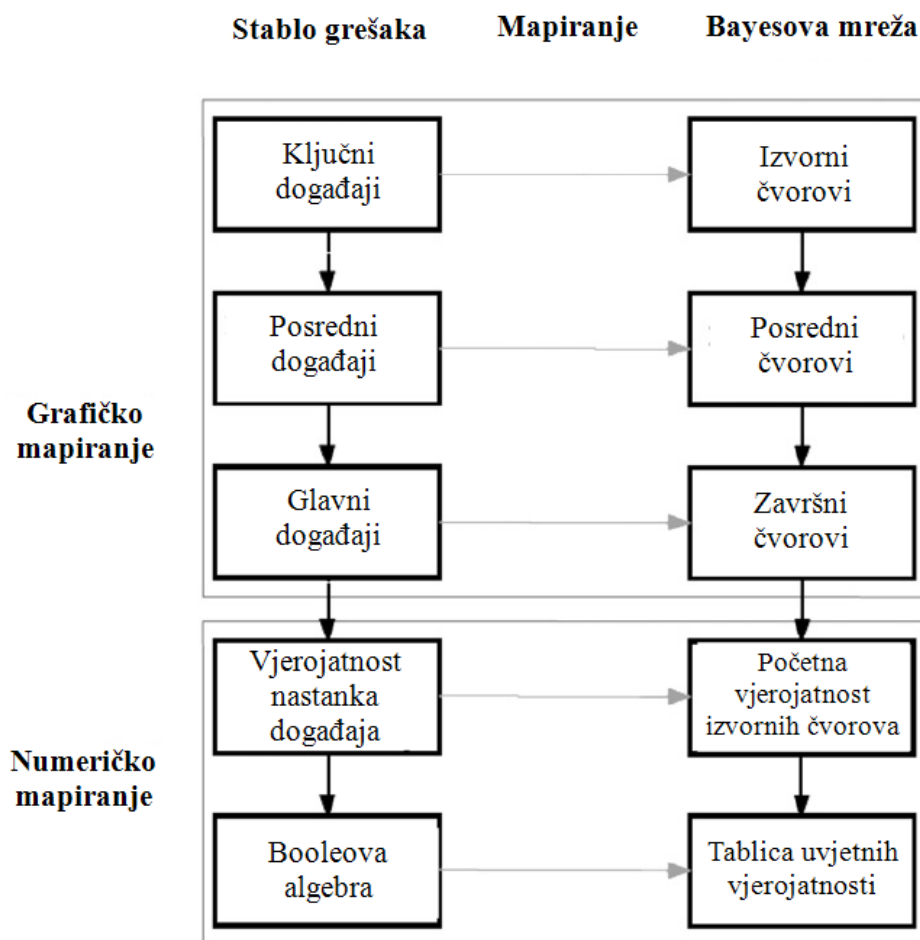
Stablo grešaka

Mapiranje

Bayesova mreža

Grafičko mapiranje

Ključni događaji

Izvorni čvorovi

Posredni događaji

Posredni čvorovi

Glavni događaji

Završni čvorovi

Numeričko mapiranje

Vjerojatnost nastanka događaja

Početna vjerojatnost izvornih čvorova

Booleova algebra

Tablica uvjetnih vjerojatnosti